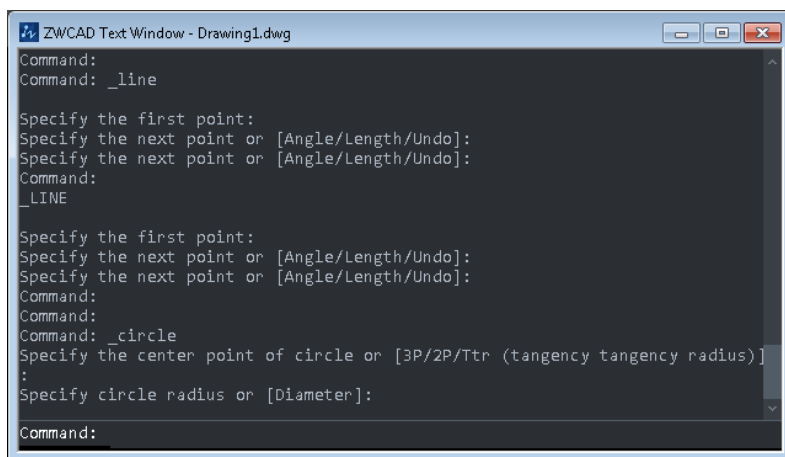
ZWCAD Text Window - Drawing1.dwg

Command:
Command: _line

Specify the first point:
Specify the next point or [Angle/Length/Undo]:
Specify the next point or [Angle/Length/Undo]:
Command:
_LINE

Specify the first point:
Specify the next point or [Angle/Length/Undo]:
Specify the next point or [Angle/Length/Undo]:
Command:
Command:
Command: _circle
Specify the center point of circle or [3P/2P/Ttr (tangency tangency radius)]
:
Specify circle radius or [Diameter]:

Command: